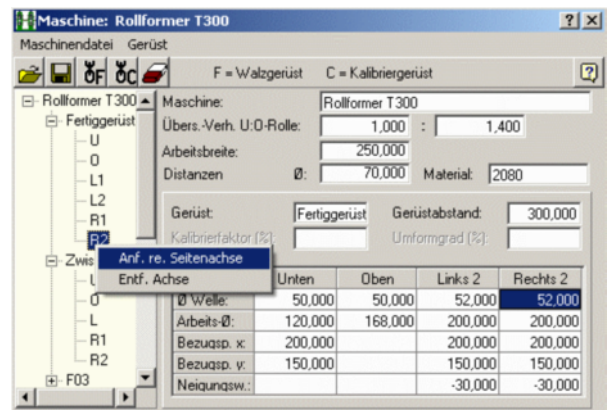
Maschine: Rollformer T300

?  X

Maschinendatei  Gerüst

F  C

F = Walzgerüst    C = Kalibriergerüst

?

Rollformer T300
Fertiggerüst
U
O
L1
L2
R1
R2
Zwis
U
O
L
R1
R2
F03

Anf. re. Seitenachse
Entf. Achse

Maschine: Rollformer T300
Übers.-Verh. U:O-Rolle: 1,000 : 1,400
Arbeitsbreite: 250,000
Distanzen Ø: 70,000 Material: 2080

Gerüst: Fertiggerüst  Gerüstabstand: 300,000
Kalibrierfaktor [%]:  Umformgrad [%]:

| | Unten | Oben | Links 2 | Rechts 2 |
|---|---|---|---|---|
| Ø Welle: | 50,000 | 50,000 | 52,000 | 52,000 |
| Arbeits-Ø: | 120,000 | 168,000 | 200,000 | 200,000 |
| Bezugsp. x: | 200,000 | | 200,000 | 200,000 |
| Bezugsp. y: | 150,000 | | 150,000 | 150,000 |
| Neigungsw.: | | | -30,000 | -30,000 |